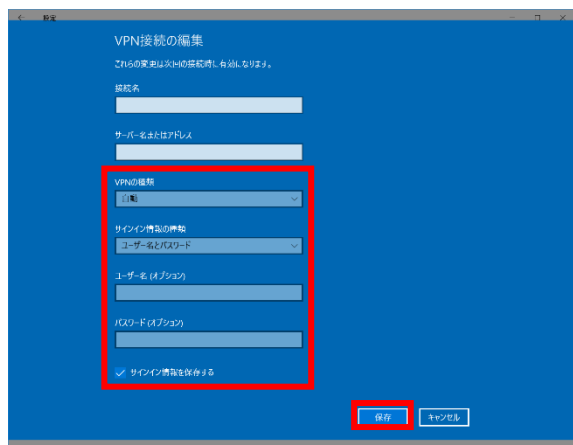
設定

VPN接続の編集

これらの変更は次回の接続時に有効になります。

接続名

サーバー名またはアドレス

VPNの種類

自動

サインイン情報の種類

ユーザー名とパスワード

ユーザー名 (オプション)

パスワード (オプション)

サインイン情報を保存する

保存

キャンセル